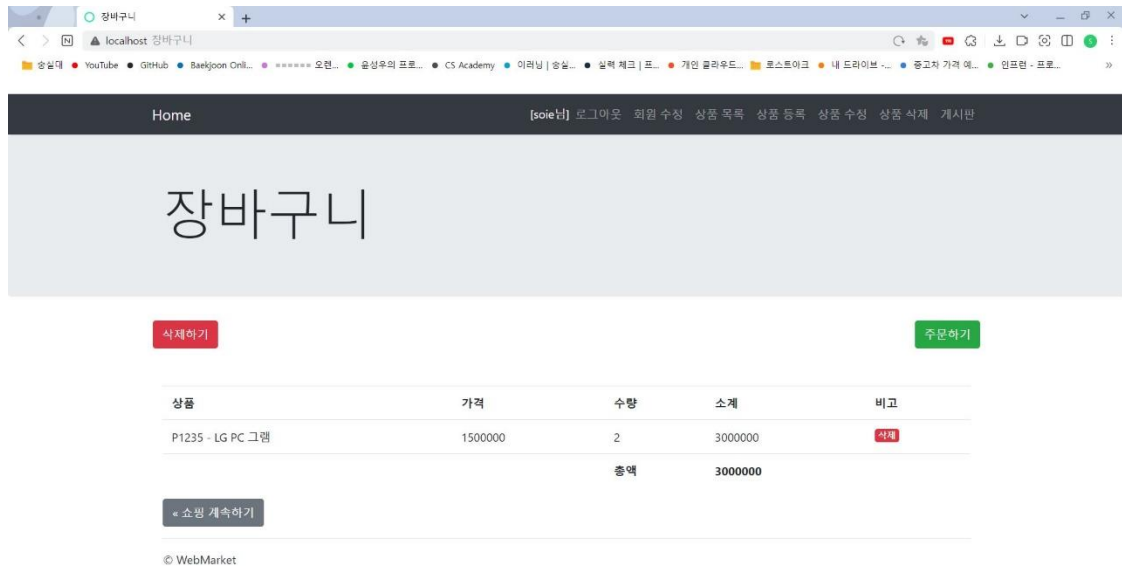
장바구니 × +

localhost 장바구니

숭실대 YouTube GitHub Baekjoon Onli... ====== 오렌... 윤성우의 프로... CS Academy 이러닝 | 숭실... 실력 체크 | 프... 개인 클라우드... 로스트아크 내 드라이브 -... 중고차 가격 예... 인프런 - 프로... »

Home

[soie님] 로그아웃 회원 수정 상품 목록 상품 등록 상품 수정 상품 삭제 게시판

장바구니

삭제하기

주문하기

| 상품 | 가격 | 수량 | 소계 | 비고 |
|---|---|---|---|---|
| P1235 - LG PC 그램 | 1500000 | 2 | 3000000 | 삭제 |
| | | 총액 | 3000000 | |

« 쇼핑 계속하기

© WebMarket